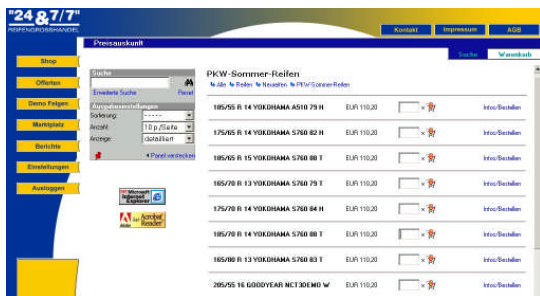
"24&7/7"
REIFENGROSSHANDEL

Kontakt | Impressum | AGB

Preisauskunft

Suche | Warenkorb

Shop
Offerten
Demo Felgen
Marktplatz
Berichte
Einstellungen
Ausloggen

Suche
Erweiterte Suche
Reset

Ausgabeeinstellungen
Sortierung: ------
Anzahl: 10 p./Seite
Anzeige: detailliert

Panel verstecken

Microsoft Internet Explorer

Get Acrobat Reader

PKW-Sommer-Reifen

Alle Reifen Neuesten PKW-Sommer-Reifen

| | | | |
|---|---|---|---|
| 185/55 R 14 YOKOHAMA A510 79 H | EUR 110,20 | x | Info/Bestellen |
| 175/65 R 14 YOKOHAMA S760 82 H | EUR 110,20 | x | Info/Bestellen |
| 185/65 R 15 YOKOHAMA S760 88 T | EUR 110,20 | x | Info/Bestellen |
| 165/70 R 13 YOKOHAMA S760 79 T | EUR 110,20 | x | Info/Bestellen |
| 175/70 R 14 YOKOHAMA S760 84 H | EUR 110,20 | x | Info/Bestellen |
| 185/70 R 14 YOKOHAMA S760 88 T | EUR 110,20 | x | Info/Bestellen |
| 165/80 R 13 YOKOHAMA S760 83 T | EUR 110,20 | x | Info/Bestellen |
| 205/55 16 GOODYEAR NCT3DEMO W | EUR 110,20 | x | Info/Bestellen |